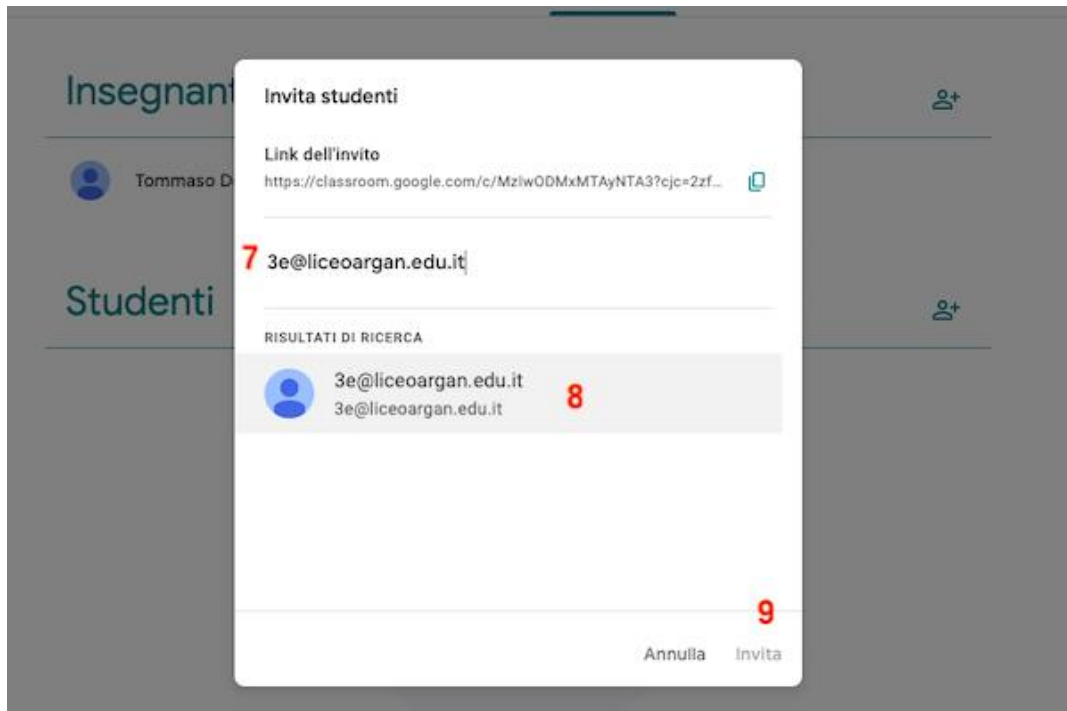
Insegnant

Tommaso D

Studenti

Invita studenti

Link dell'invito
https://classroom.google.com/c/MzIwODMxMTAyNTA3?cjc=2zf...

7 3e@liceoargan.edu.it

RISULTATI DI RICERCA

3e@liceoargan.edu.it
3e@liceoargan.edu.it
8

9

Annulla Invita